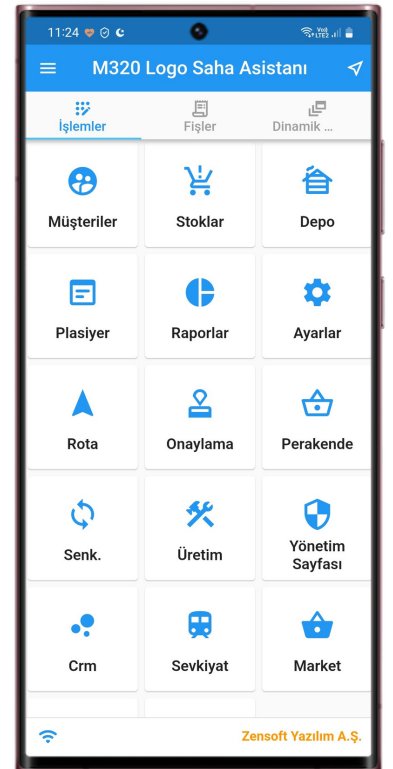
11:24

M320 Logo Saha Asistanı

İşlemler
Fişler
Dinamik ...

Müşteriler
Stoklar
Depo
Plasiyer
Raporlar
Ayarlar
Rota
Onaylama
Perakende
Senk.
Üretim
Yönetim Sayfası
Crm
Sevkiyat
Market

Zensoft Yazılım A.Ş.